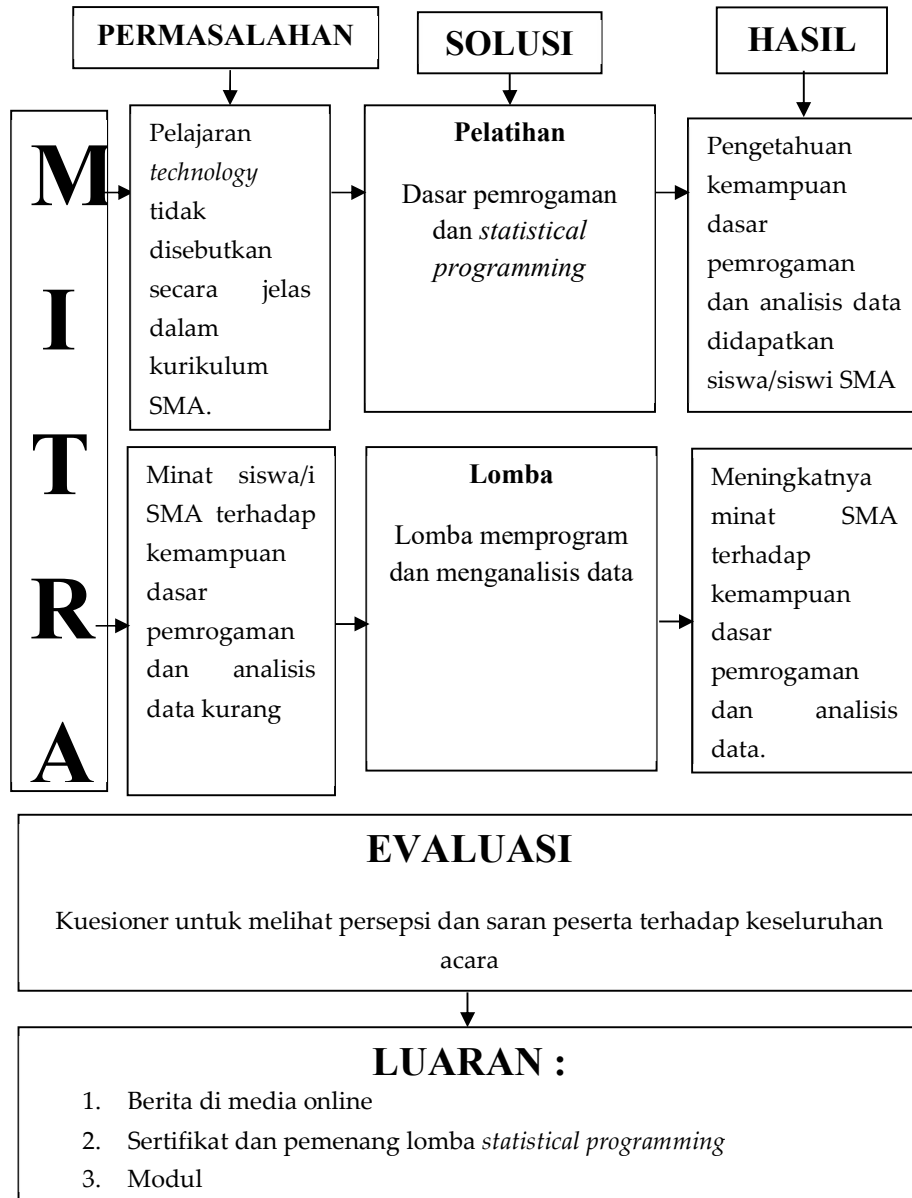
PERMASALAHAN

SOLUSI

HASIL

M
I
T
R
A

Pelajaran *technology* tidak disebutkan secara jelas dalam kurikulum SMA.

Pelatihan

Dasar pemrogaman dan *statistical programming*

Pengetahuan kemampuan dasar pemrogaman dan analisis data didapatkan siswa/siswi SMA

Minat siswa/i SMA terhadap kemampuan dasar pemrogaman dan analisis data kurang

Lomba

Lomba memprogram dan menganalisis data

Meningkatnya minat SMA terhadap kemampuan dasar pemrogaman dan analisis data.

EVALUASI

Kuesioner untuk melihat persepsi dan saran peserta terhadap keseluruhan acara

LUARAN :

1. Berita di media online
2. Sertifikat dan pemenang lomba *statistical programming*
3. Modul